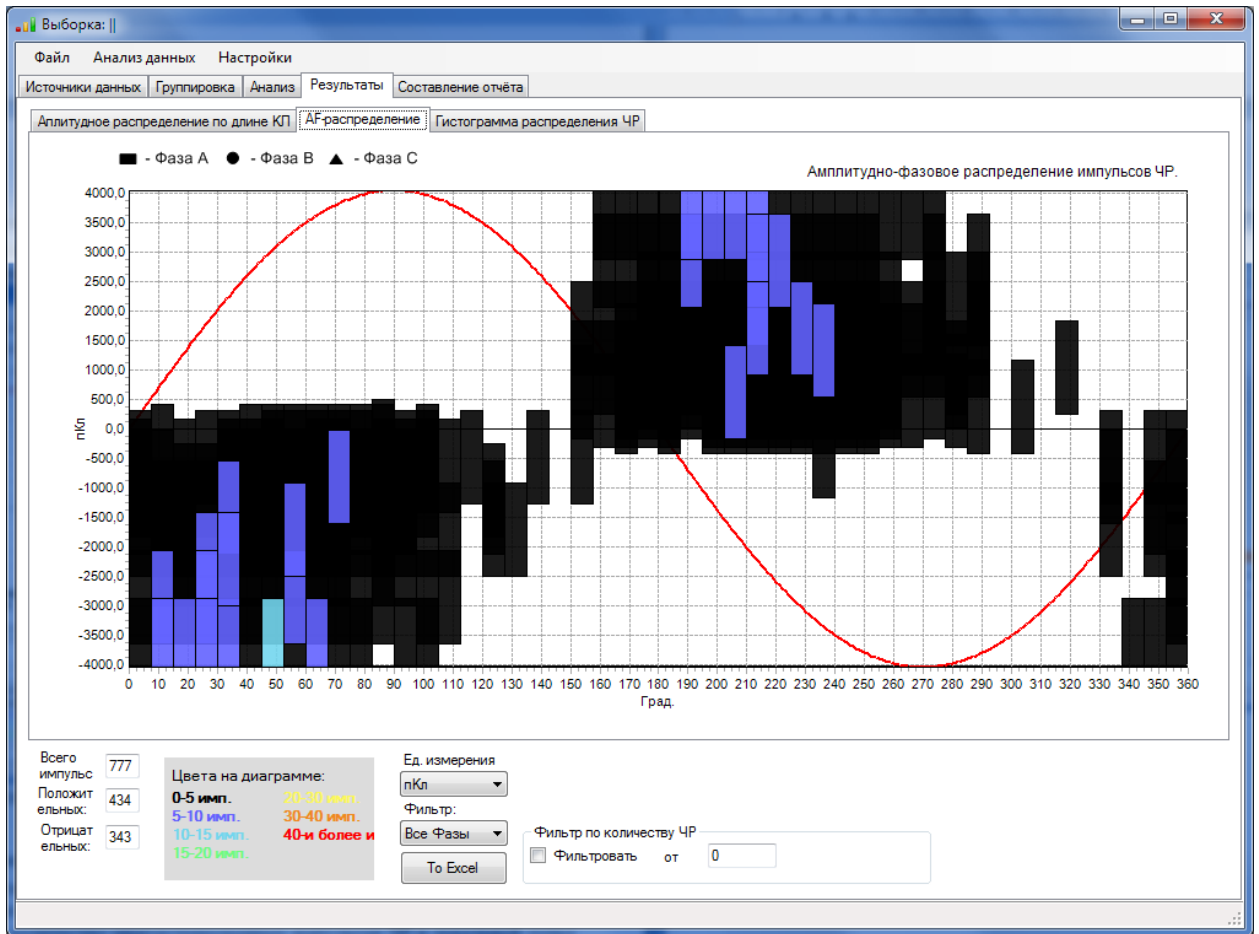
Выборка: ||

Файл Анализ данных Настройки

Источники данных | Группировка | Анализ | Результаты | Составление отчёта

Аплитудное распределение по длине КП | AF-распределение | Гистограмма распределения ЧР

- Фаза A - Фаза B - Фаза C

Амплитудно-фазовое распределение импульсов ЧР.

4000,0
3500,0
3000,0
2500,0
2000,0
1500,0
1000,0
500,0
0,0
-500,0
-1000,0
-1500,0
-2000,0
-2500,0
-3000,0
-3500,0
-4000,0

пКл

0 10 20 30 40 50 60 70 80 90 100 110 120 130 140 150 160 170 180 190 200 210 220 230 240 250 260 270 280 290 300 310 320 330 340 350 360

Град.

Всего импульс 777
Положительных: 434
Отрицательных: 343

Цвета на диаграмме:
0-5 имп.
5-10 имп.
10-15 имп.
15-20 имп.
20-30 имп.
30-40 имп.
40-и более и

Ед. измерения
пКл
Фильтр:
Все Фазы
To Excel

Фильтр по количеству ЧР
Фильтровать от 0